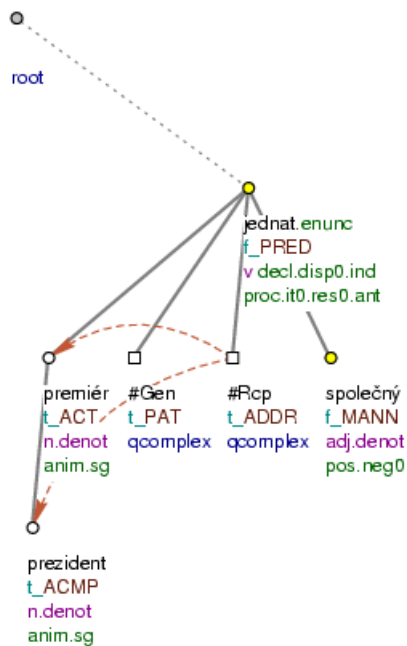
root

jednat.enunc
f_PRED
v decl.disp0.ind
proc.it0.res0.ant

premiér
t_ACT
n.denot
anim.sg

#Gen
t_PAT
qcomplex

#Rcp
t_ADDR
qcomplex

společný
f_MANN
adj.denot
pos.neg0

prezident
t_ACMP
n.denot
anim.sg